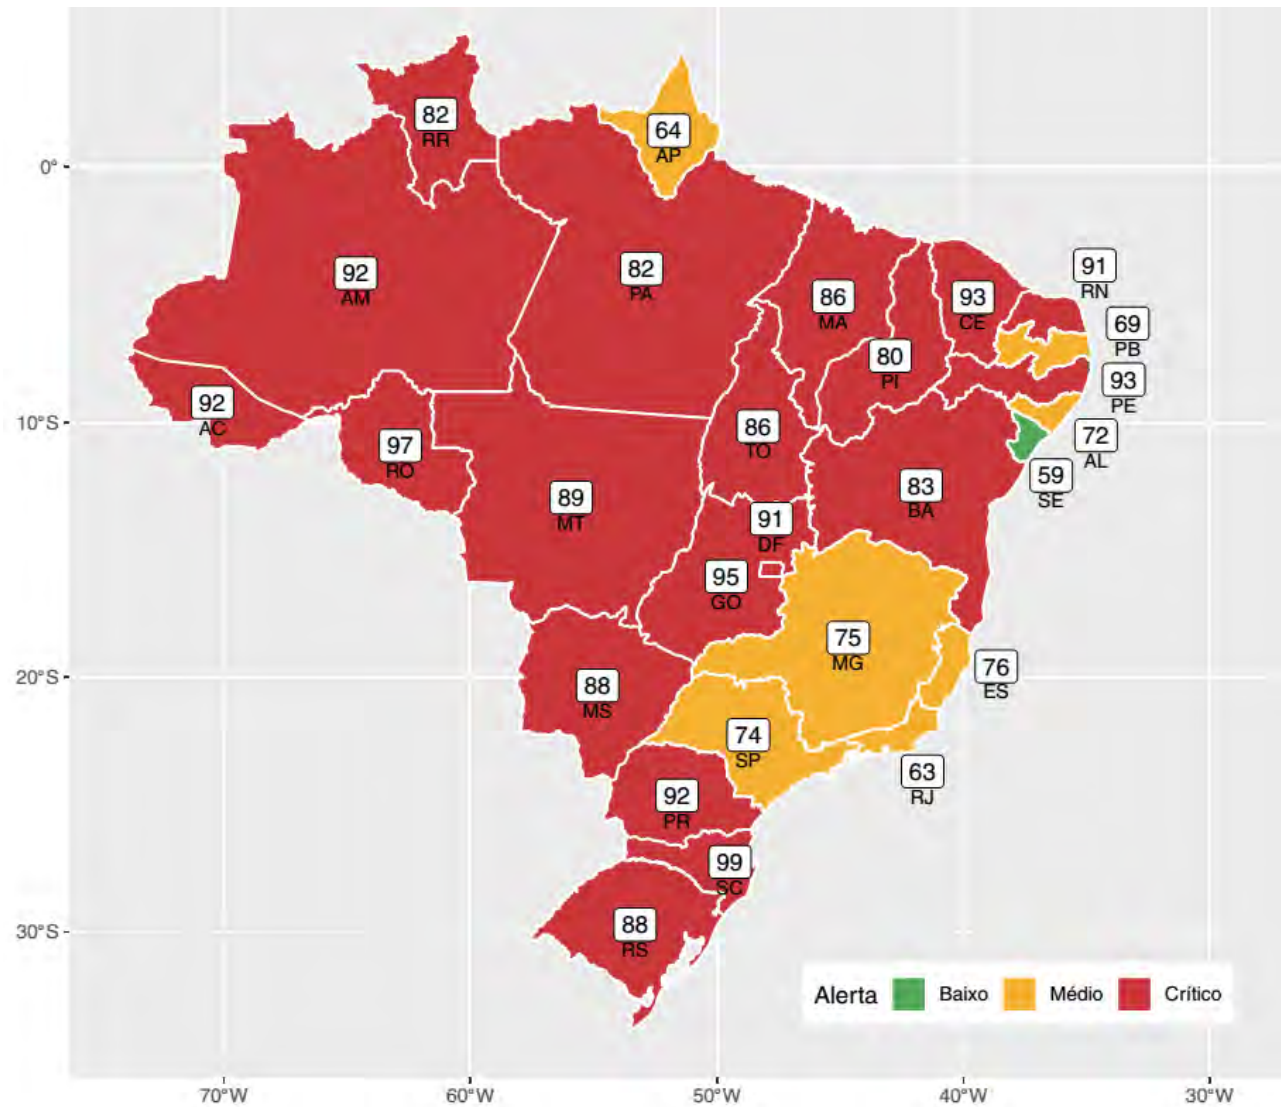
0°
10°S
20°S
30°S

82
RR

64
AP

92
AM

82
PA

86
MA

93
CE

91
RN

69
PB

80
PI

93
PE

92
AC

97
RO

86
TO

72
AL

59
SE

89
MT

91
DF

83
BA

95
GO

75
MG

76
ES

88
MS

74
SP

63
RJ

92
PR

99
SC

88
RS

Alerta Baixo Médio Crítico

70°W 60°W 50°W 40°W 30°W